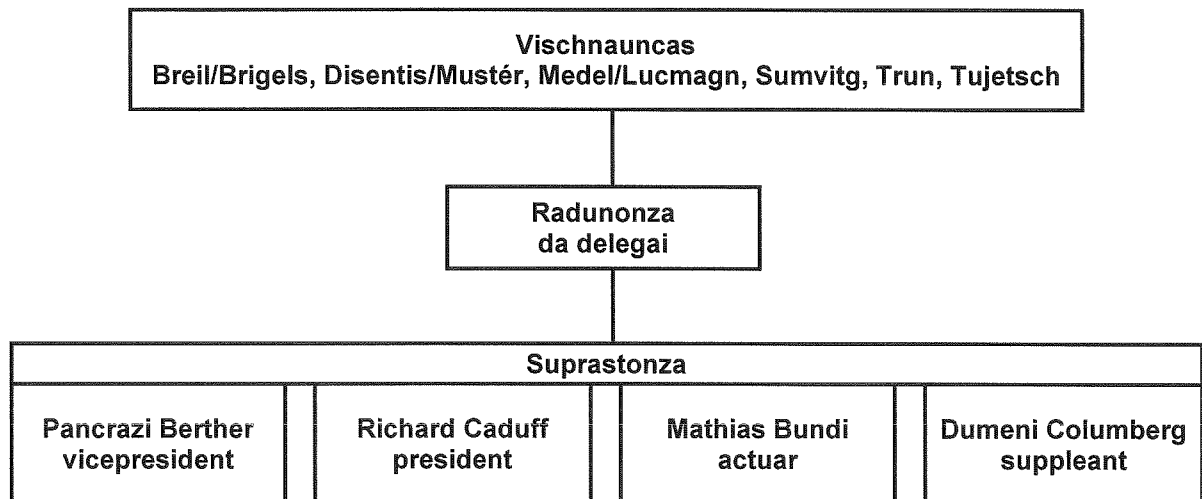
Vischnauncas
Breil/Brigels, Disentis/Mustér, Medel/Lucmagn, Sumvitg, Trun, Tujetsch

Radunonza
da delegai

Suprastonza

Pancrazi Berther
vicepresident

Richard Caduff
president

Mathias Bundi
actuar

Dumeni Columberg
suppleant